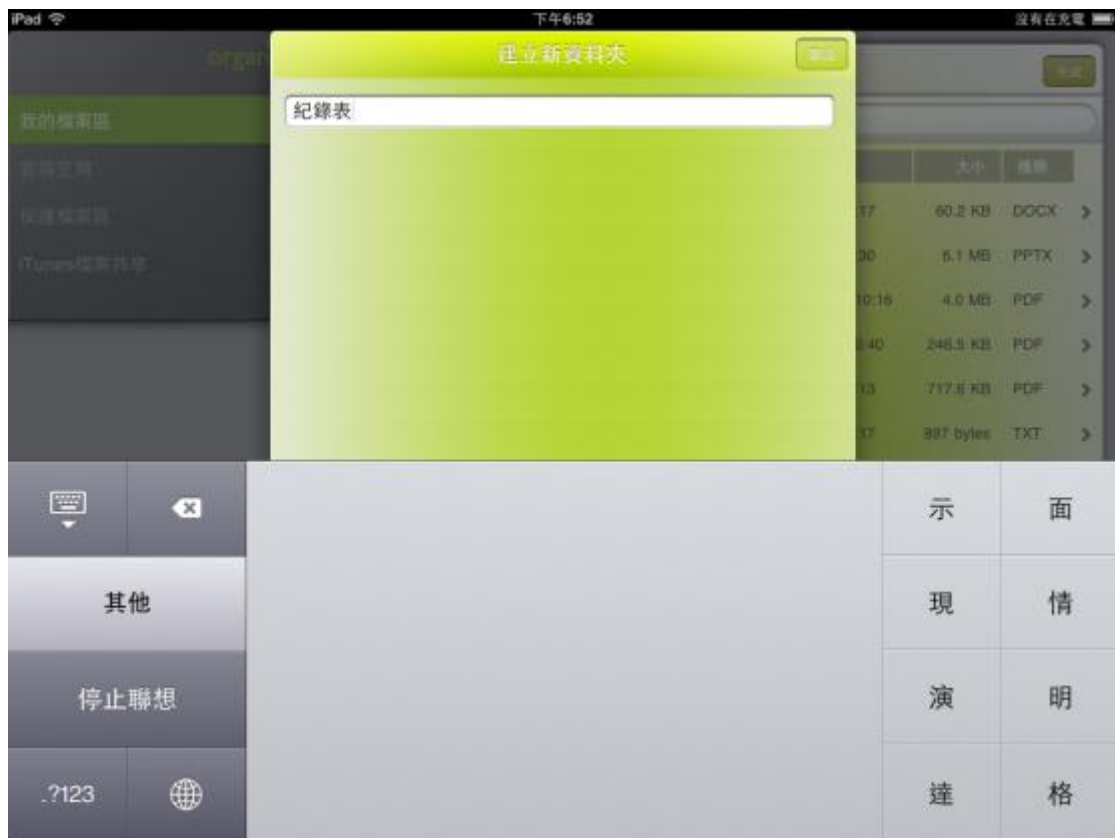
iPad 下午6:52 沒有在充電

orga

建立新資料夾

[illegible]

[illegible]

紀錄表

我的檔案區

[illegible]

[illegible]

iTunes檔案共享

大小 類型

17 60.2 KB DOCX >

00 6.1 MB PPTX >

10:16 4.0 MB PDF >

2:40 246.5 KB PDF >

13 717.6 KB PDF >

17 897 bytes TXT >

示 面

其他

現 情

停止聯想

演 明

.?123

達 格